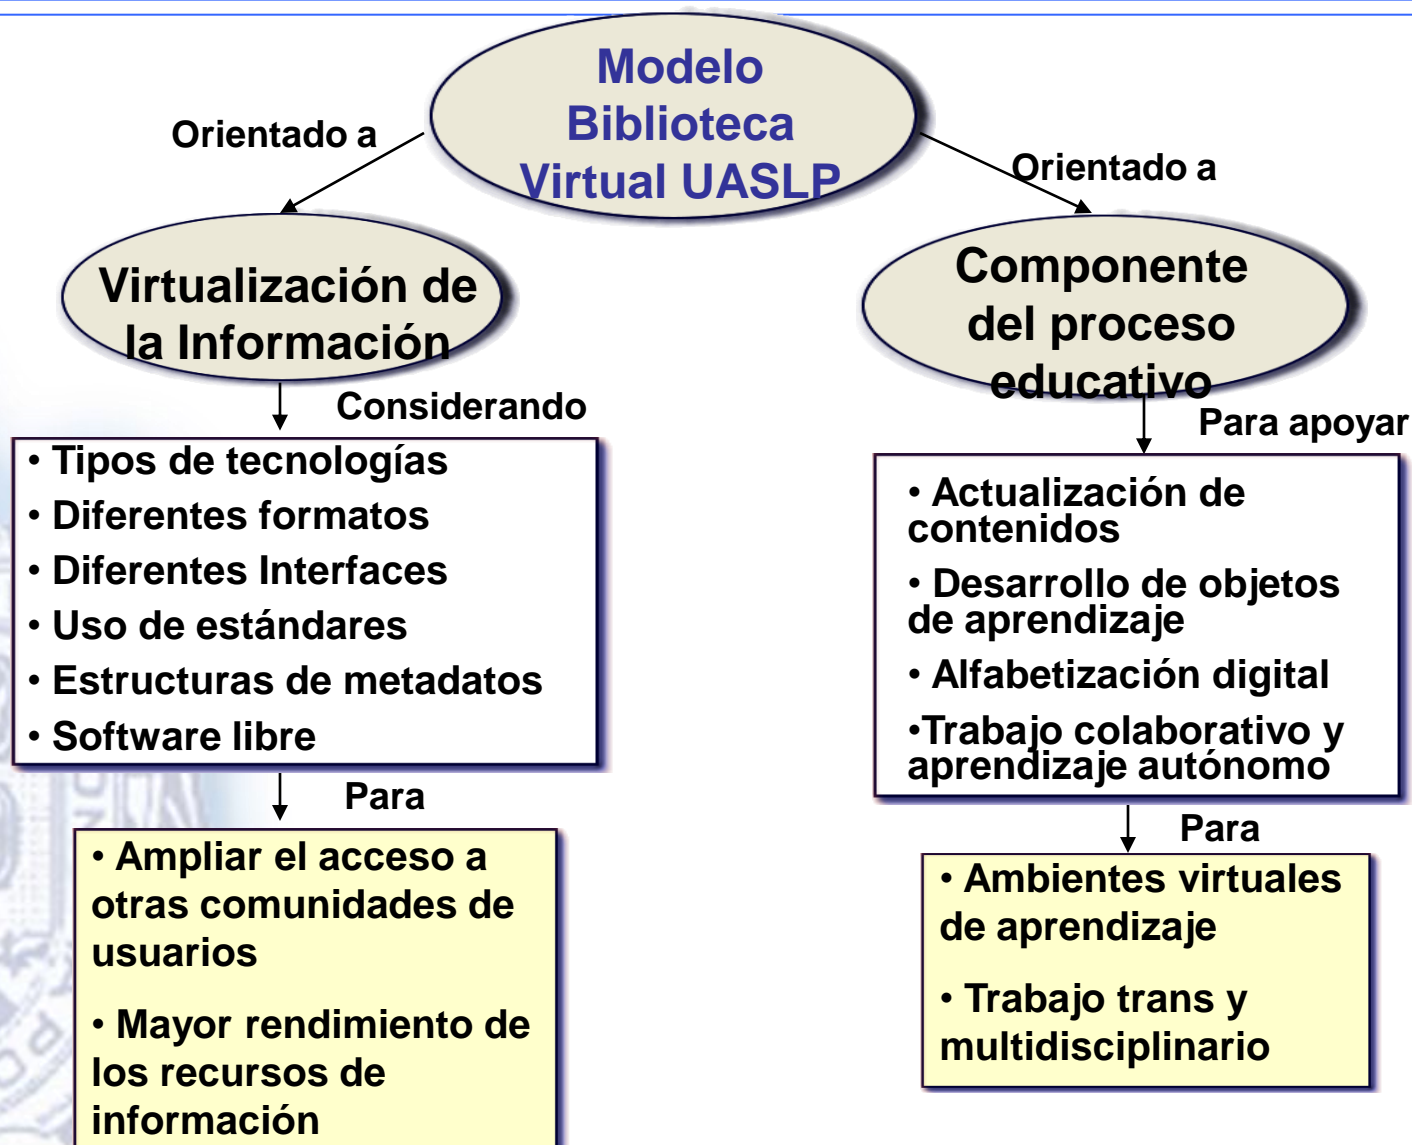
Modelo Biblioteca Virtual UASLP

Orientado a

Orientado a

Virtualización de la Información

Componente del proceso educativo

Considerando

Para apoyar

• Tipos de tecnologías
• Diferentes formatos
• Diferentes Interfaces
• Uso de estándares
• Estructuras de metadatos
• Software libre

• Actualización de contenidos
• Desarrollo de objetos de aprendizaje
• Alfabetización digital
•Trabajo colaborativo y aprendizaje autónomo

Para

Para

• Ampliar el acceso a otras comunidades de usuarios

• Mayor rendimiento de los recursos de información

• Ambientes virtuales de aprendizaje

• Trabajo trans y multidisciplinario